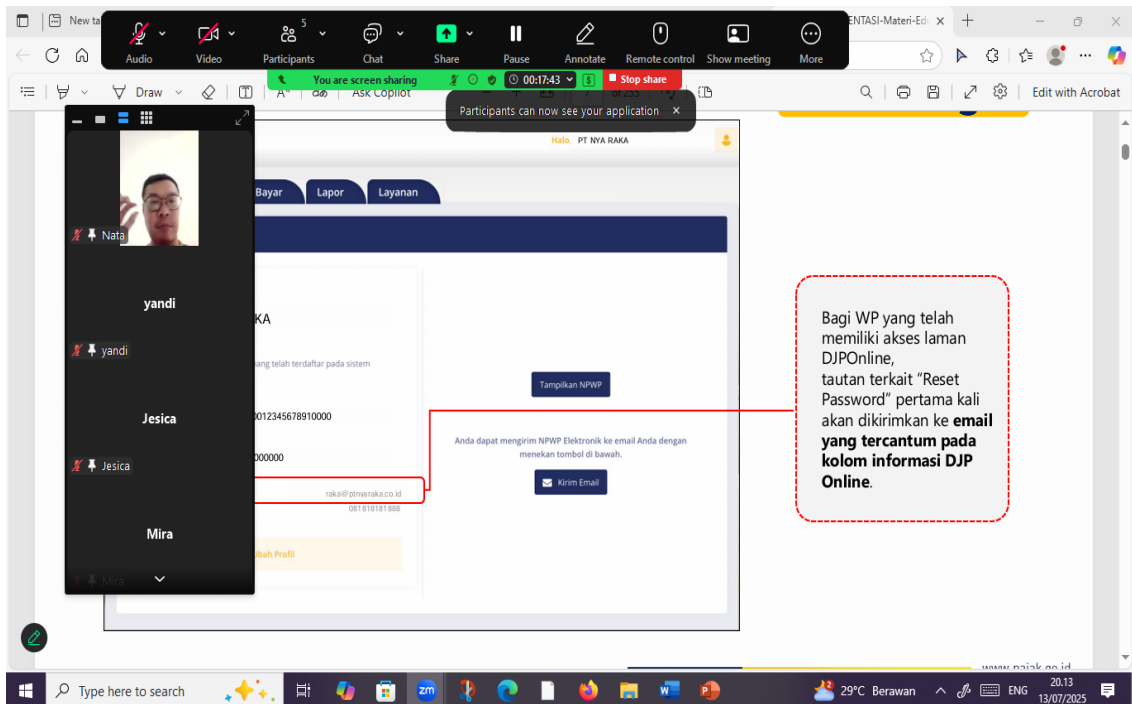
New ta

Audio Video 5 Participants Chat Share Pause Annotate Remote control Show meeting More

ENTASI-Materi-Ed

You are screen sharing 00:17:43 Stop share

Draw Ask Copilot Edit with Acrobat

Participants can now see your application ×

Nata

yandi

yandi

Jesica

Jesica

Mira

Mira

Halo, PT NYA RAKA

Bayar Lapor Layanan

KA

yang telah terdaftar pada sistem

0012345678910000

000000

raka@ptnyaraka.co.id

081818181888

Ubah Profil

Tampilkan NPWP

Anda dapat mengirim NPWP Elektronik ke email Anda dengan menekan tombol di bawah.

Kirim Email

Bagi WP yang telah memiliki akses laman DJPOnline, tautan terkait "Reset Password" pertama kali akan dikirimkan ke **email yang tercantum pada kolom informasi DJP Online**.

www.pajak.go.id

Type here to search

29°C Berawan ENG 20.13 13/07/2025